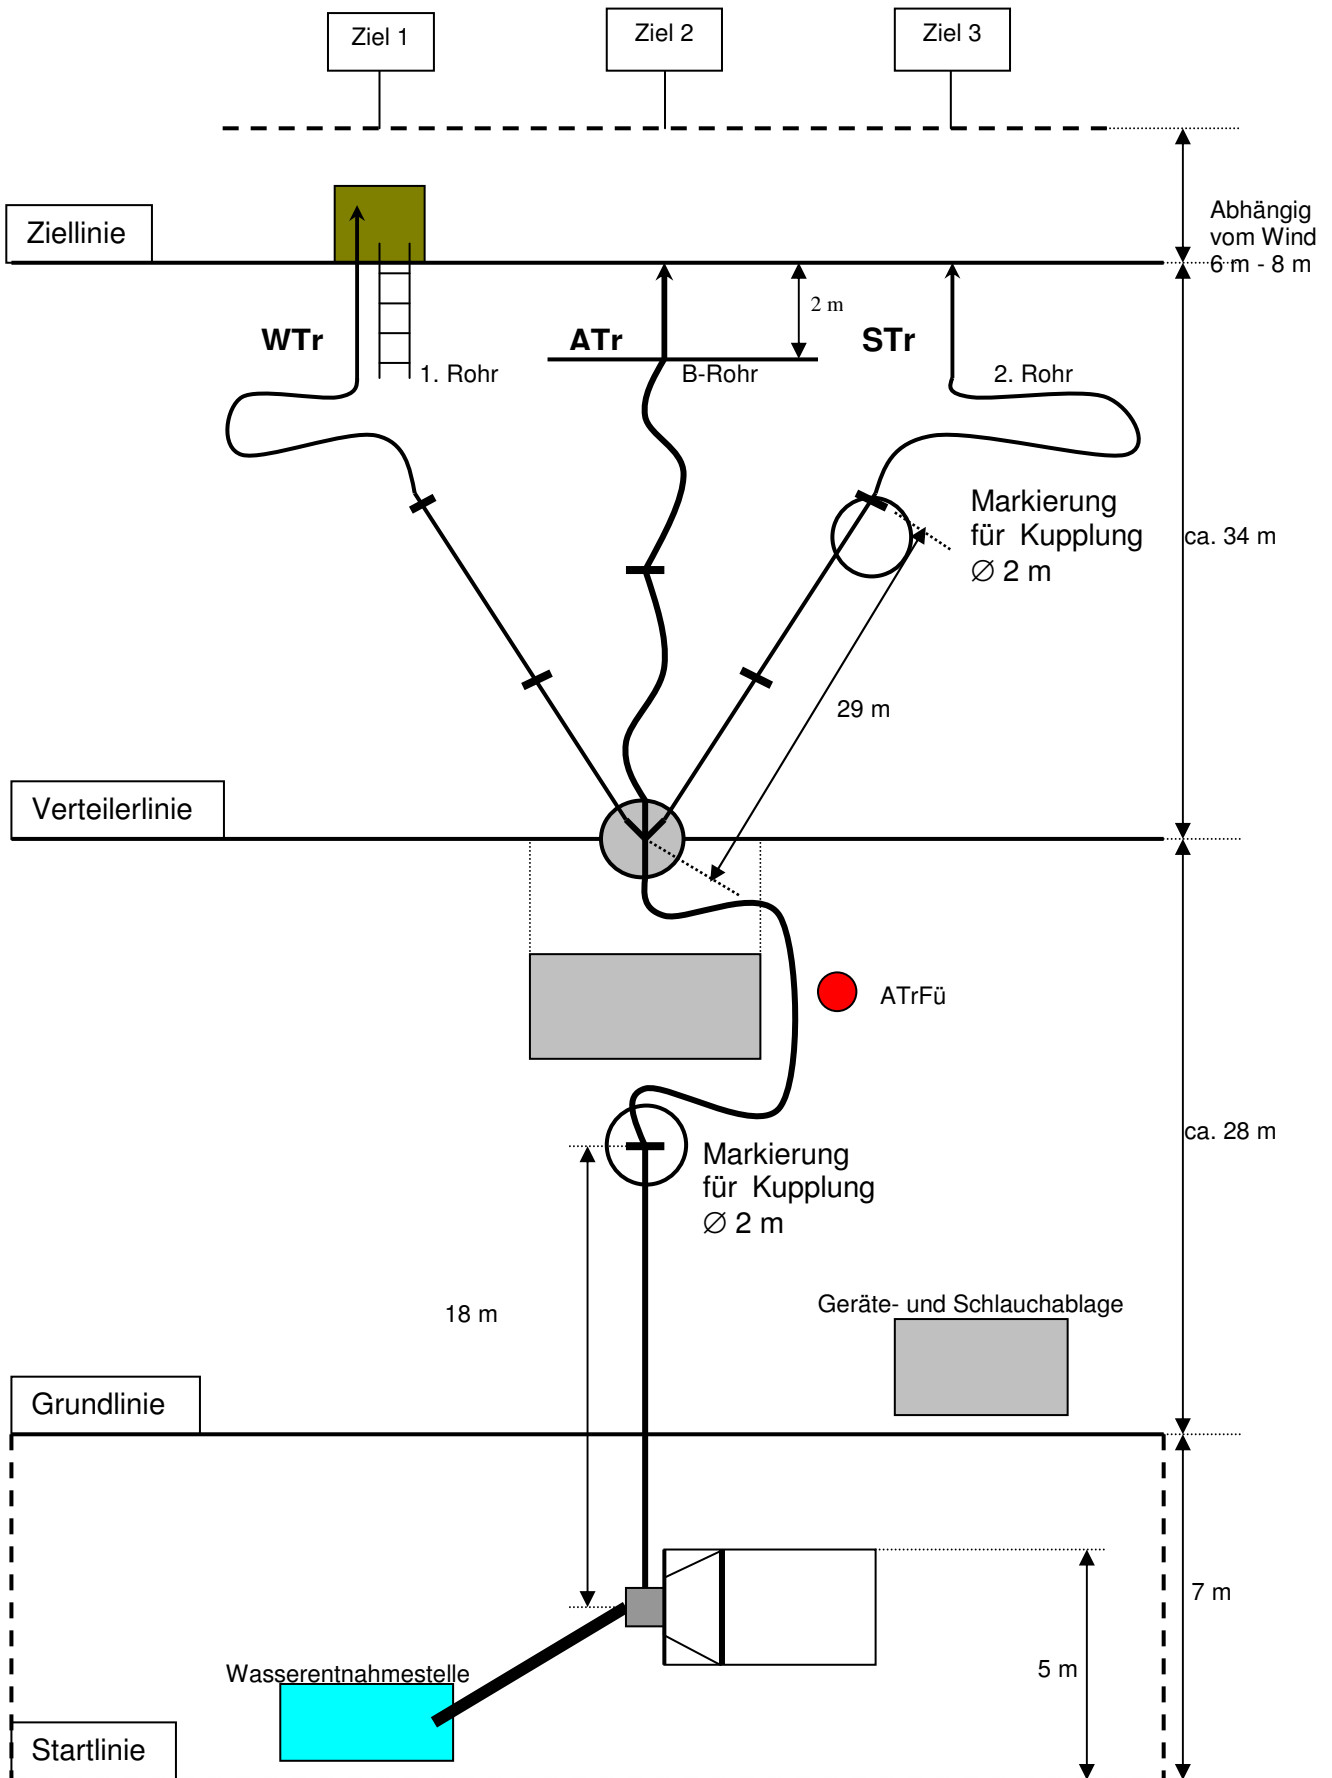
Ziel 1
Ziel 2
Ziel 3

Ziellinie

Abhängig vom Wind 6 m - 8 m

2 m

WTr
ATr
STr

1. Rohr
B-Rohr
2. Rohr

Markierung für Kupplung ∅ 2 m

ca. 34 m

29 m

Verteilerlinie

ATrFü

ca. 28 m

Markierung für Kupplung ∅ 2 m

18 m

Geräte- und Schlauchablage

Grundlinie

7 m

5 m

Wasserentnahmestelle

Startlinie